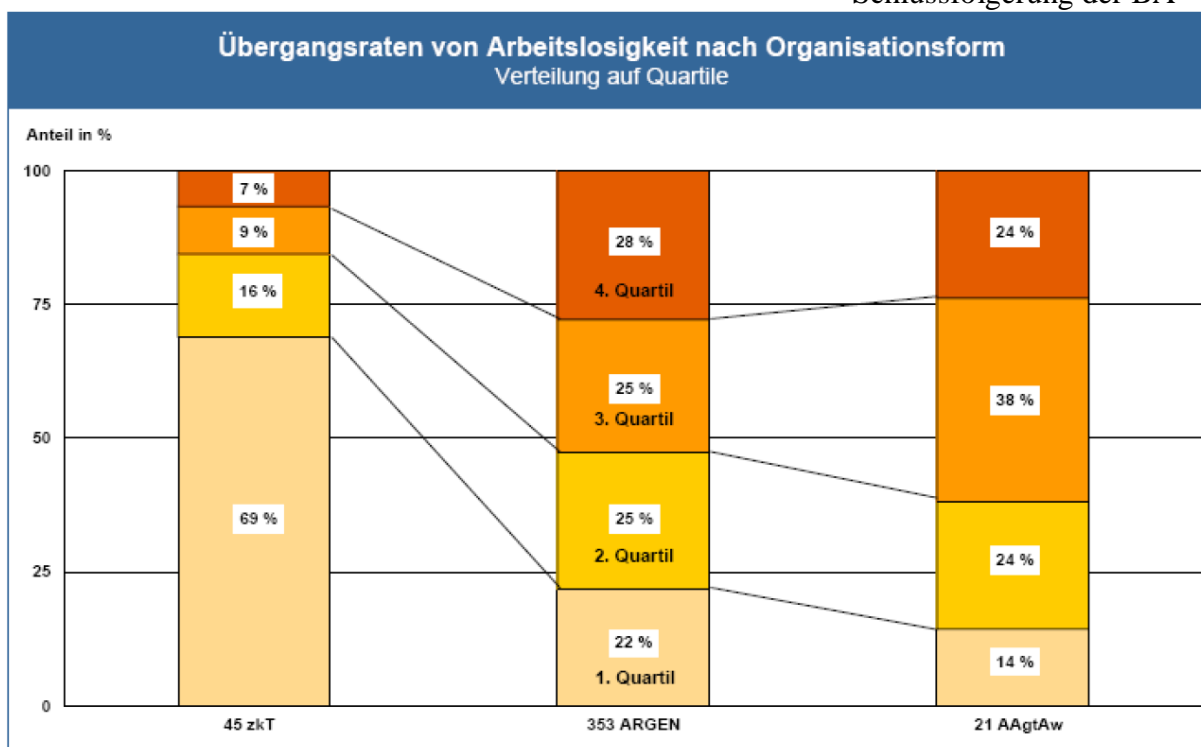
Schlussfolgerung der BA

Übergangsraten von Arbeitslosigkeit nach Organisationsform
Verteilung auf Quartile

Anteil in %

100
75
50
25
0

7 %
9 %
16 %
69 %

28 %
4. Quartil
25 %
3. Quartil
25 %
2. Quartil
22 %
1. Quartil

24 %
38 %
24 %
14 %

45 zkT
353 ARGEN
21 AAgtAw